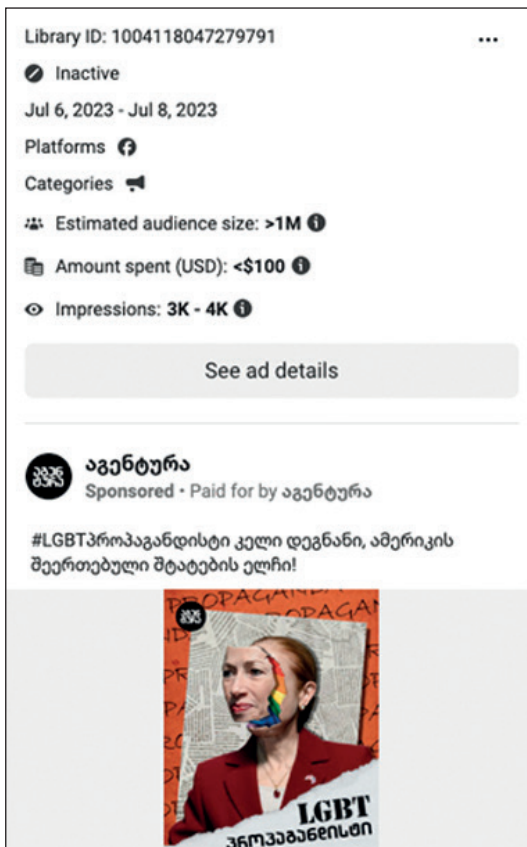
Library ID: 1004118047279791

Inactive

Jul 6, 2023 - Jul 8, 2023

Platforms

Categories

Estimated audience size: >1M

Amount spent (USD): <$100

Impressions: 3K - 4K

See ad details

აგენტურა
Sponsored • Paid for by აგენტურა

#LGBTპროპაგანდისტი კელი დეგნანი, ამერიკის შეერთებული შტატების ელჩი!

PROPAGANDA
PROPAGAN

LGBT
პროპაგანდისტი